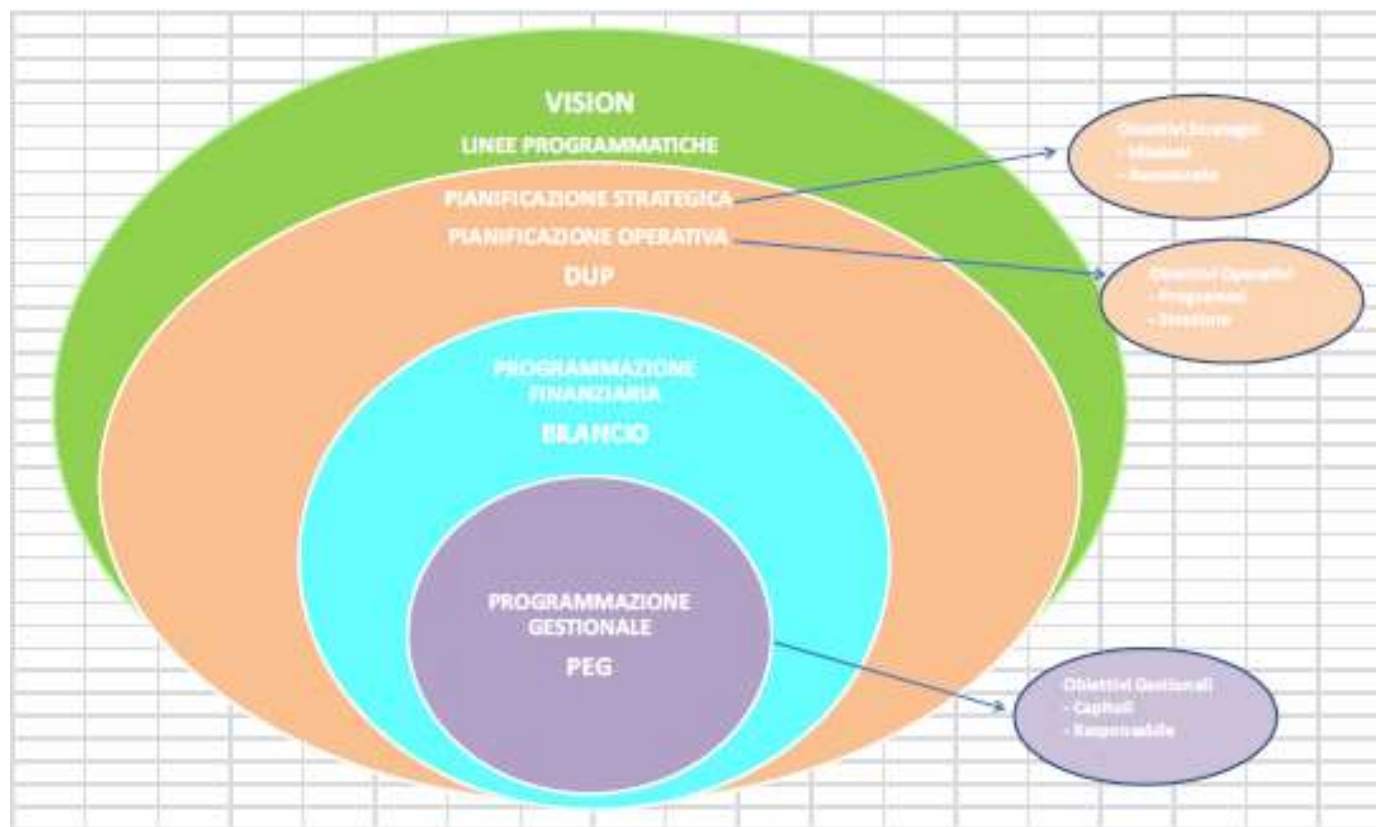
VISION

LINEE PROGRAMMATICHE

PIANIFICAZIONE STRATEGICA

PIANIFICAZIONE OPERATIVA

DUP

PROGRAMMAZIONE FINANZIARIA

BILANCIO

PROGRAMMAZIONE GESTIONALE

PEG

Obiettivi Strategici
- Missioni
- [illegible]

Obiettivi Operativi
- Programmi
- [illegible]

Obiettivi Gestionali
- Capitoli
- Responsabile